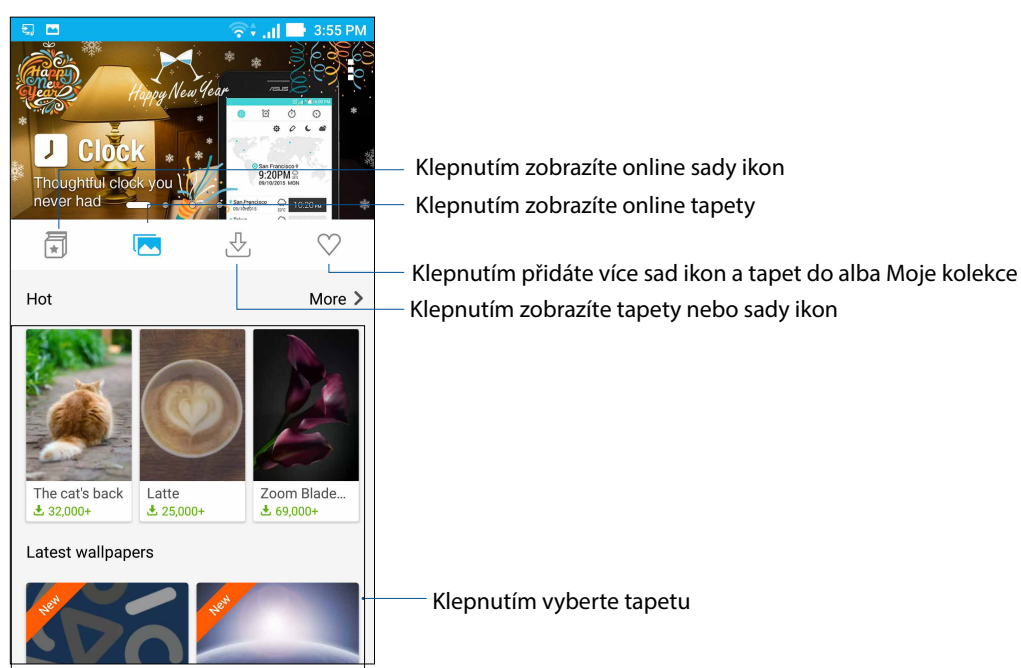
3:55 PM

Happy New Year

Happy New Year

Clock

Thoughtful clock you never had

San Francisco
9:20PM
09/10/2015

10:20

Klepnutím zobrazíte online sady ikon

Klepnutím zobrazíte online tapety

Klepnutím přidáte více sad ikon a tapet do alba Moje kolekce

Hot

More

Klepnutím zobrazíte tapety nebo sady ikon

The cat's back
32,000+

Latte
25,000+

Zoom Blade...
69,000+

Latest wallpapers

New

New

Klepnutím vyberte tapetu